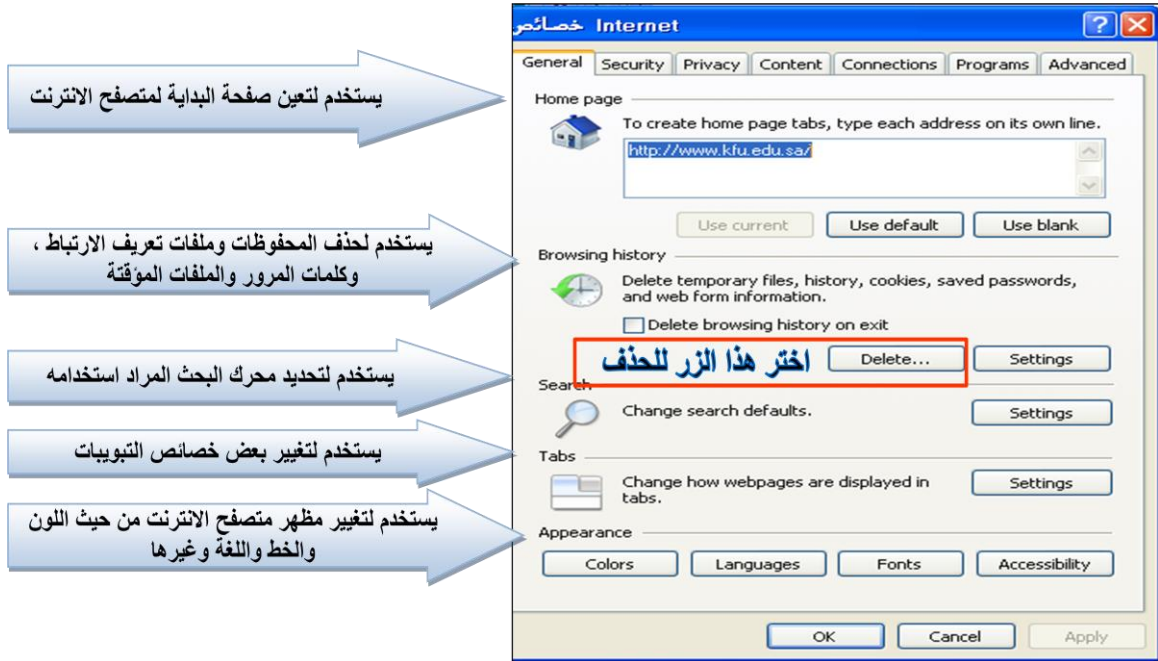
خصائص Internet

General | Security | Privacy | Content | Connections | Programs | Advanced

Home page

To create home page tabs, type each address on its own line.

http://www.kfu.edu.sa/

Use current | Use default | Use blank

Browsing history

Delete temporary files, history, cookies, saved passwords, and web form information.

Delete browsing history on exit

اختر هذا الزر للحذف

Delete... | Settings

Search

Change search defaults.

Settings

Tabs

Change how webpages are displayed in tabs.

Settings

Appearance

Colors | Languages | Fonts | Accessibility

OK | Cancel | Apply

يستخدم لتعين صفحة البداية لمتصفح الانترنت

يستخدم لحذف المحفوظات وملفات تعريف الارتباط ، وكلمات المرور والملفات المؤقتة

يستخدم لتحديد محرك البحث المراد استخدامه

يستخدم لتغيير بعض خصائص التبويبات

يستخدم لتغيير مظهر متصفح الانترنت من حيث اللون والخط واللغة وغيرها